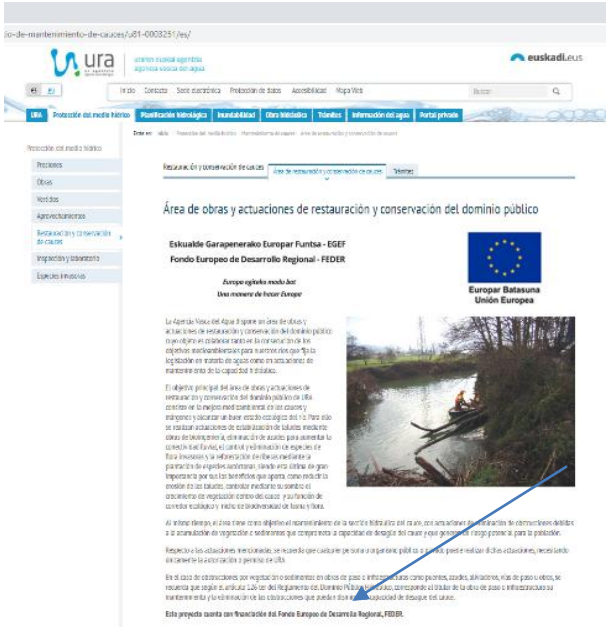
cio-de-mantenimiento-de-cauces/u81-000325l/es/

ura ur agentzia agencia vasca del agua

euskadi.eus

eu es

Inicio Contacto Sede electrónica Protección de datos Accesibilidad Mapa Web

Buscar

URA Protección del medio hídrico Planificación hidrológica Inundabilidad Obra hidráulica Trámites Información del agua Portal privado

Está en: Inicio / Protección del medio hídrico / Mantenimiento de cauces / Área de obras y actuaciones de restauración y conservación del dominio

Protección del medio hídrico

Presiones

Obras

Vertidos

Aprovechamientos

Restauración y conservación de cauces

Inspección y laboratorio

Especies invasoras

Restauración y conservación de cauces | Área de restauración y conservación de cauces | Trámites

Área de obras y actuaciones de restauración y conservación del dominio público

Eskualde Garapenerako Europar Funtsa - EGEF

Fondo Europeo de Desarrollo Regional - FEDER

Europa egiteko modu bat
Una manera de hacer Europa

Europar Batasuna
Unión Europea

La Agencia Vasca del Agua dispone un área de obras y actuaciones de restauración y conservación del dominio público, cuyo objeto es colaborar tanto en la consecución de los objetivos medioambientales para nuestros ríos que fija la legislación en materia de aguas como en actuaciones de mantenimiento de la capacidad hidráulica.

El objetivo principal del área de obras y actuaciones de restauración y conservación del dominio público de URA consiste en la mejora medioambiental de los cauces y márgenes y alcanzar un buen estado ecológico del río. Para ello se realizan actuaciones de estabilización de taludes mediante obras de bioingeniería, eliminación de azudes para aumentar la conectividad fluvial, el control y eliminación de especies de flora invasoras y la reforestación de riberas mediante la plantación de especies autóctonas, siendo esta última de gran importancia por los beneficios que aporta, como reducir la erosión de los taludes, controlar mediante su sombra el crecimiento de vegetación dentro del cauce y su función de corredor ecológico y medio de biodiversidad de fauna y flora.

Al mismo tiempo, el área tiene como objetivo el mantenimiento de la sección hidráulica del cauce, con actuaciones de eliminación de obstrucciones debidas a la acumulación de vegetación o sedimentos que comprometa la capacidad de desagüe del cauce y que generen un riesgo potencial para la población.

Respecto a las actuaciones mencionadas, se recuerda que cualquier persona u organismo público o privado, puede realizar dichas actuaciones, recabando únicamente la autorización o permiso de URA.

En el caso de obstrucciones por vegetación o sedimentos en obras de paso o infraestructuras como puentes, azudes, aliviaderos, vías de paso u obras, se recuerda que según el artículo 126 ter del Reglamento del Dominio Público Hidráulico, corresponde al titular de la obra de paso o infraestructura su mantenimiento y la eliminación de las obstrucciones que puedan disminuir la capacidad de desagüe del cauce.

Este proyecto cuenta con financiación del Fondo Europeo de Desarrollo Regional, FEDER.